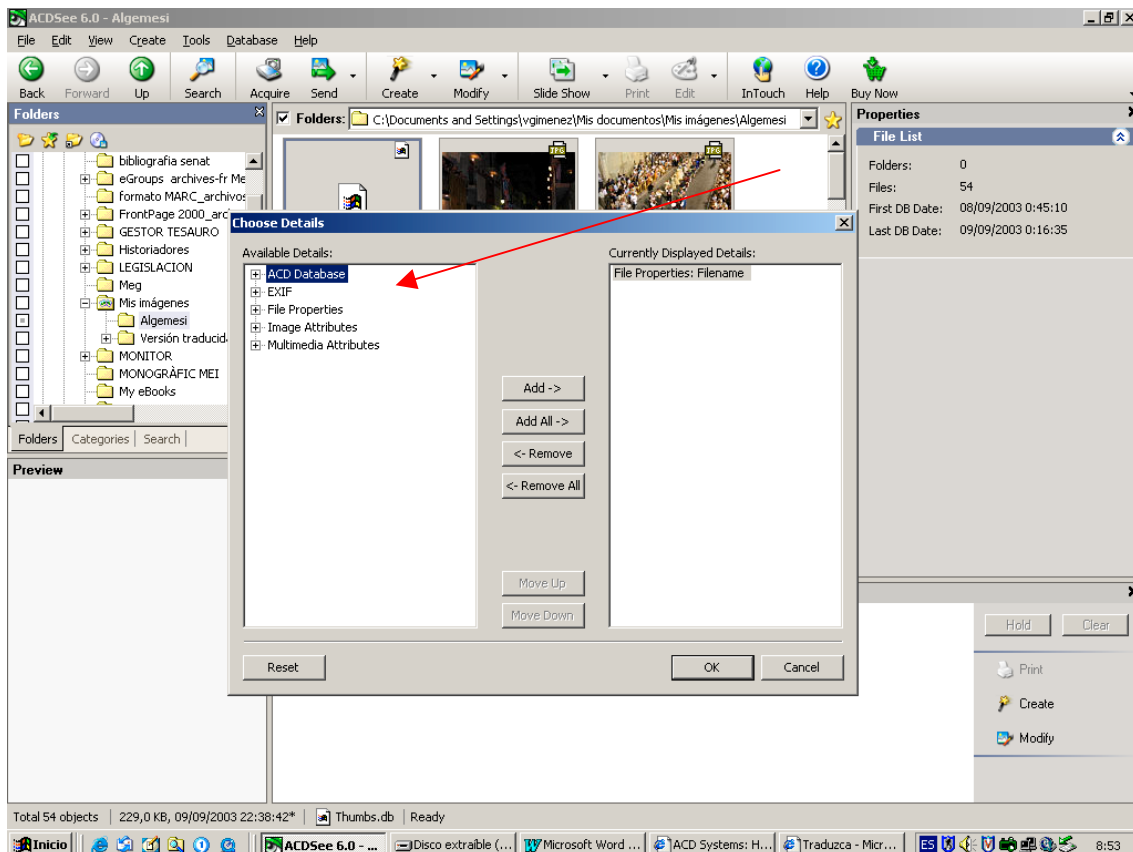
ACDSee 6.0 - Algemesi

File Edit View Create Tools Database Help

Back Forward Up Search Acquire Send Create Modify Slide Show Print Edit InTouch Help Buy Now

Folders

bibliografia senat
eGroups archives-fr Me
formato MARC_archivos
FrontPage 2000_arc
GESTOR TESAURO
Historiadores
LEGISLACION
Meg
Mis imágenes
Algemesi
Versión traducid
MONITOR
MONOGRÀFIC MEI
My eBooks

Folders Categories Search

Preview

Folders: C:\Documents and Settings\vgimenez\Mis documentos\Mis imágenes\Algemesi

Properties

File List

| Folders: | 0 |
|---|---|
| Files: | 54 |
| First DB Date: | 08/09/2003 0:45:10 |
| Last DB Date: | 09/09/2003 0:16:35 |

Choose Details

Available Details:

ACD Database
EXIF
File Properties
Image Attributes
Multimedia Attributes

Currently Displayed Details:

File Properties: Filename

Add ->
Add All ->
<- Remove
<- Remove All
Move Up
Move Down

Reset
OK
Cancel

Hold Clear
Print
Create
Modify

Total 54 objects | 229,0 KB, 09/09/2003 22:38:42* | Thumbs.db | Ready

Inicio | ACDSee 6.0 - ... | Disco extraíble (... | Microsoft Word ... | ACD Systems: H... | Traduzca - Micr... | ES | 8:53